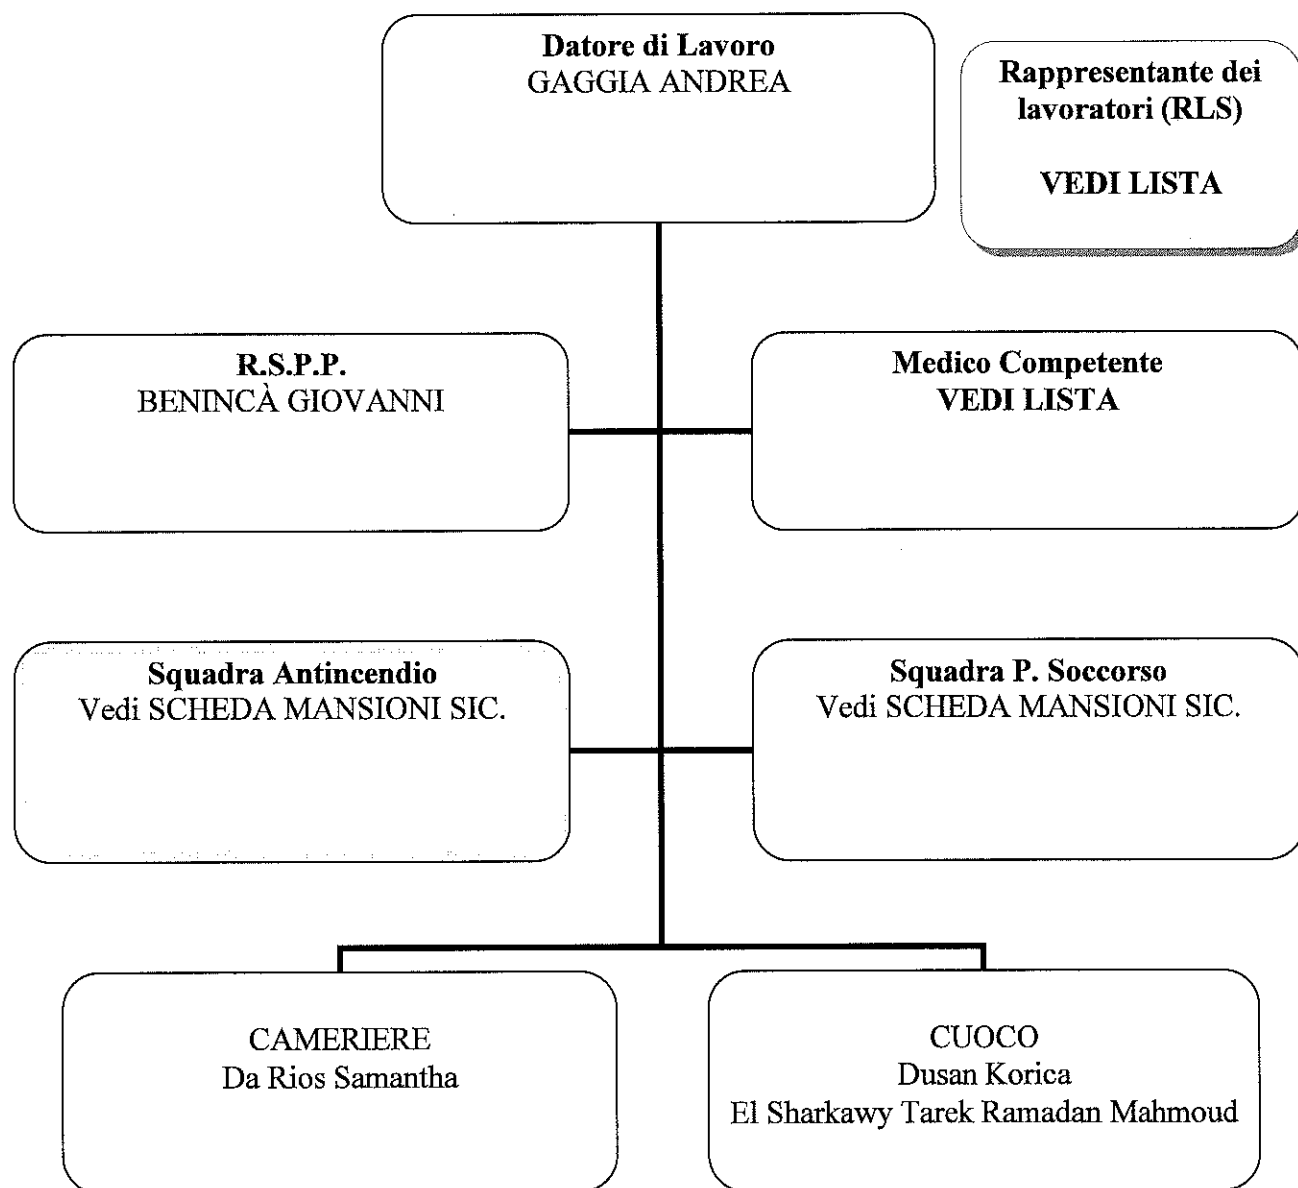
Datore di Lavoro
GAGGIA ANDREA

Rappresentante dei lavoratori (RLS)

VEDI LISTA

R.S.P.P.
BENINCÀ GIOVANNI

Medico Competente
VEDI LISTA

Squadra Antincendio
Vedi SCHEDA MANSIONI SIC.

Squadra P. Soccorso
Vedi SCHEDA MANSIONI SIC.

CAMERIERE
Da Rios Samantha

CUOCO
Dusan Korica
El Sharkawy Tarek Ramadan Mahmoud